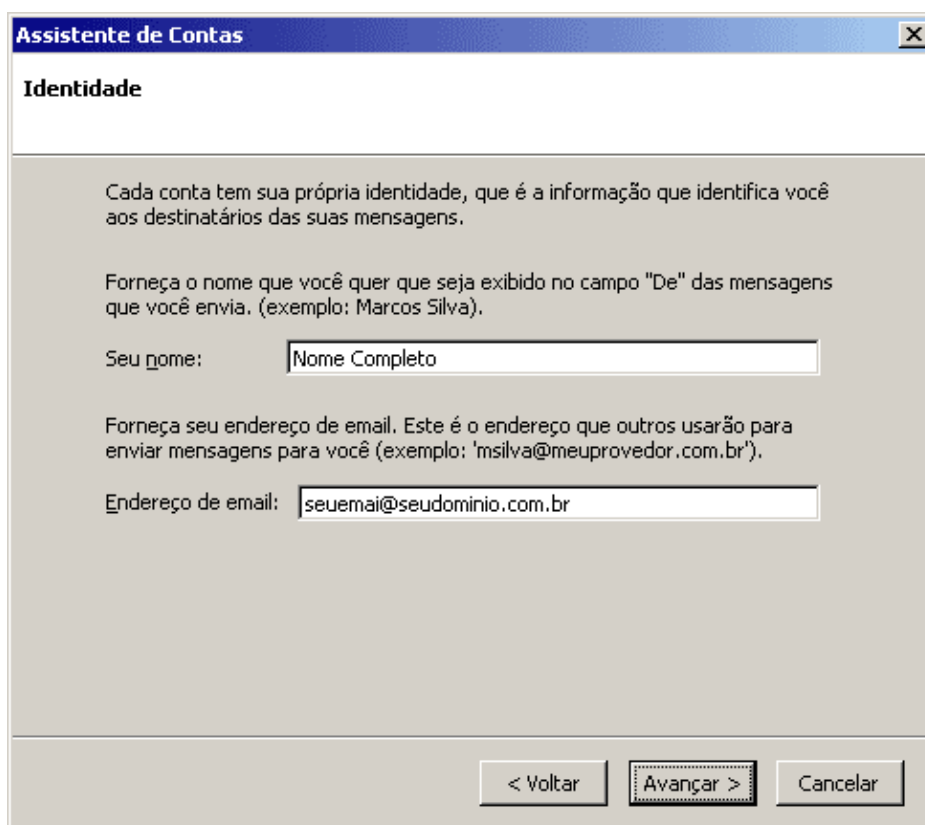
Assistente de Contas

Identidade

Cada conta tem sua própria identidade, que é a informação que identifica você aos destinatários das suas mensagens.

Forneça o nome que você quer que seja exibido no campo "De" das mensagens que você envia. (exemplo: Marcos Silva).

Seu nome: Nome Completo

Forneça seu endereço de email. Este é o endereço que outros usarão para enviar mensagens para você (exemplo: 'msilva@meuprovedor.com.br').

Endereço de email: seuemai@seudominio.com.br

< Voltar
Avançar >
Cancelar